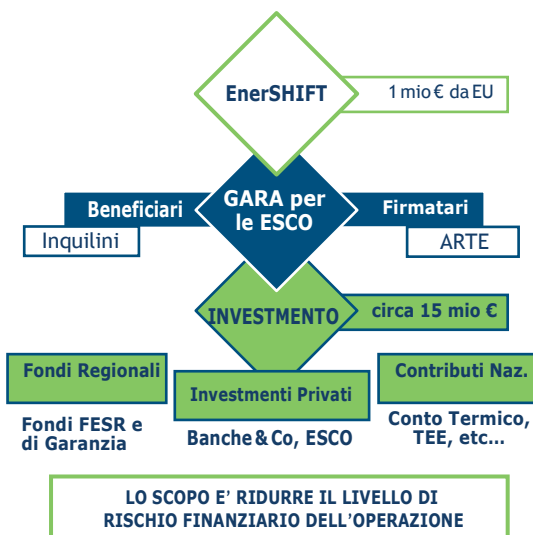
EnerSHIFT

1 mio € da EU

Beneficiari

GARA per le ESCO

Firmatari

Inquilini

ARTE

INVESTMENTO

circa 15 mio €

Fondi Regionali

Investmenti Privati

Contributi Naz.

Fondi FESR e di Garanzia

Banche & Co, ESCO

Conto Termico, TEE, etc...

LO SCOPO E' RIDURRE IL LIVELLO DI RISCHIO FINANZIARIO DELL'OPERAZIONE